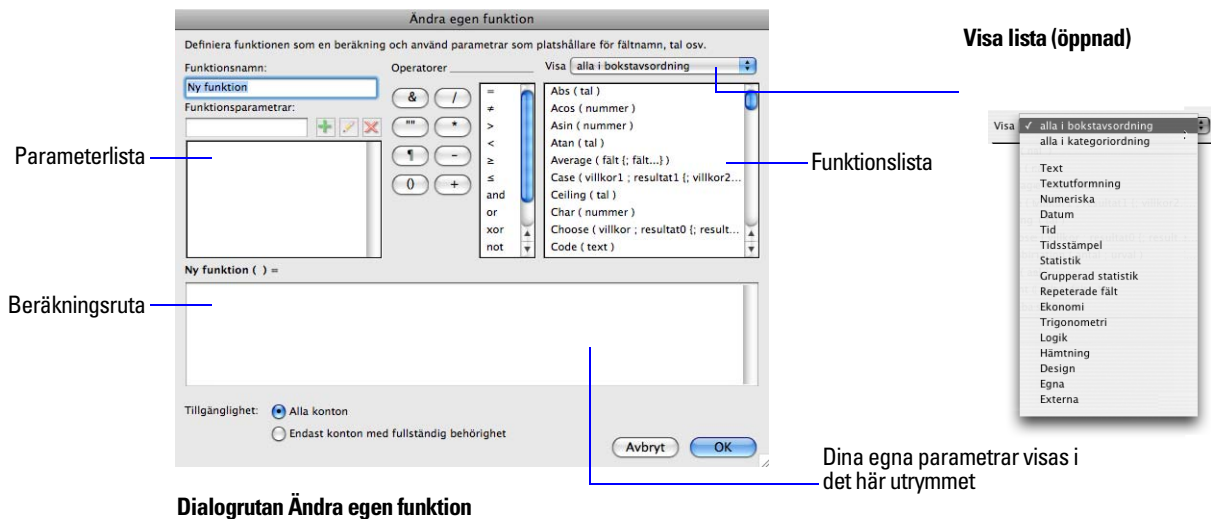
Ändra egen funktion

Definiera funktionen som en beräkning och använd parametrar som platshållare för fältnamn, tal osv.

Funktionsnamn:

Ny funktion

Funktionsparametrar:

Operatorer

&
/
""
*
¶
-
()
+

=
≠
>
<
≥
≤
and
or
xor
not

Visa alla i bokstavsordning

Abs ( tal )
Acos ( nummer )
Asin ( nummer )
Atan ( tal )
Average ( fält {; fält...} )
Case ( villkor1 ; resultat1 {; villkor2...
Ceiling ( tal )
Char ( nummer )
Choose ( villkor ; resultat0 {; result...
Code ( text )

Ny funktion ( ) =

Tillgänglighet: Alla konton
Endast konton med fullständig behörighet

Avbryt
OK

Parameterlista

Beräkningsruta

Funktionslista

Dina egna parametrar visas i det här utrymmet

Dialogrutan Ändra egen funktion

Visa lista (öppnad)

Visa ✓ alla i bokstavsordning
alla i kategoriordning
Text
Textutformning
Numeriska
Datum
Tid
Tidsstämpel
Statistik
Grupperad statistik
Repeterade fält
Ekonomi
Trigonometri
Logik
Hämtning
Design
Egna
Externa